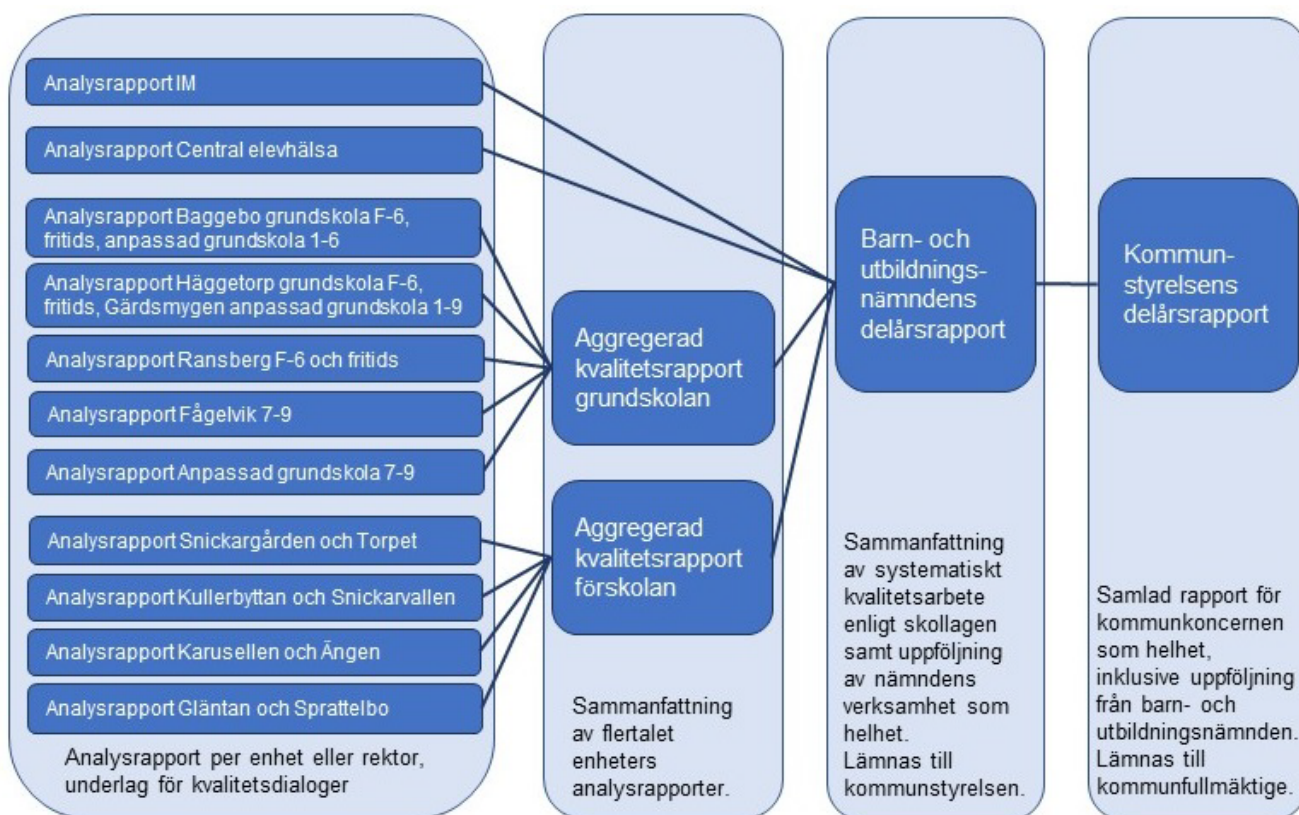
Analysrapport IM

Analysrapport Central elevhälsa

Analysrapport Baggebo grundskola F-6, fritids, anpassad grundskola 1-6

Analysrapport Häggetorp grundskola F-6, fritids, Gärdsmygen anpassad grundskola 1-9

Analysrapport Ransberg F-6 och fritids

Analysrapport Fågelvik 7-9

Analysrapport Anpassad grundskola 7-9

Analysrapport Snickargården och Torpet

Analysrapport Kullerbyttan och Snickarvallen

Analysrapport Karusellen och Ängen

Analysrapport Gläntan och Sprattelbo

Analysrapport per enhet eller rektor, underlag för kvalitetsdialoger

Aggregerad kvalitetsrapport grundskolan

Aggregerad kvalitetsrapport förskolan

Sammanfattning av flertalet enheters analysrapporter.

Barn- och utbildningsnämndens delårsrapport

Sammanfattning av systematiskt kvalitetsarbete enligt skollagen samt uppföljning av nämndens verksamhet som helhet.
Lämnas till kommunstyrelsen.

Kommunstyrelsens delårsrapport

Samlad rapport för kommunkoncernen som helhet, inklusive uppföljning från barn- och utbildningsnämnden.
Lämnas till kommunfullmäktige.